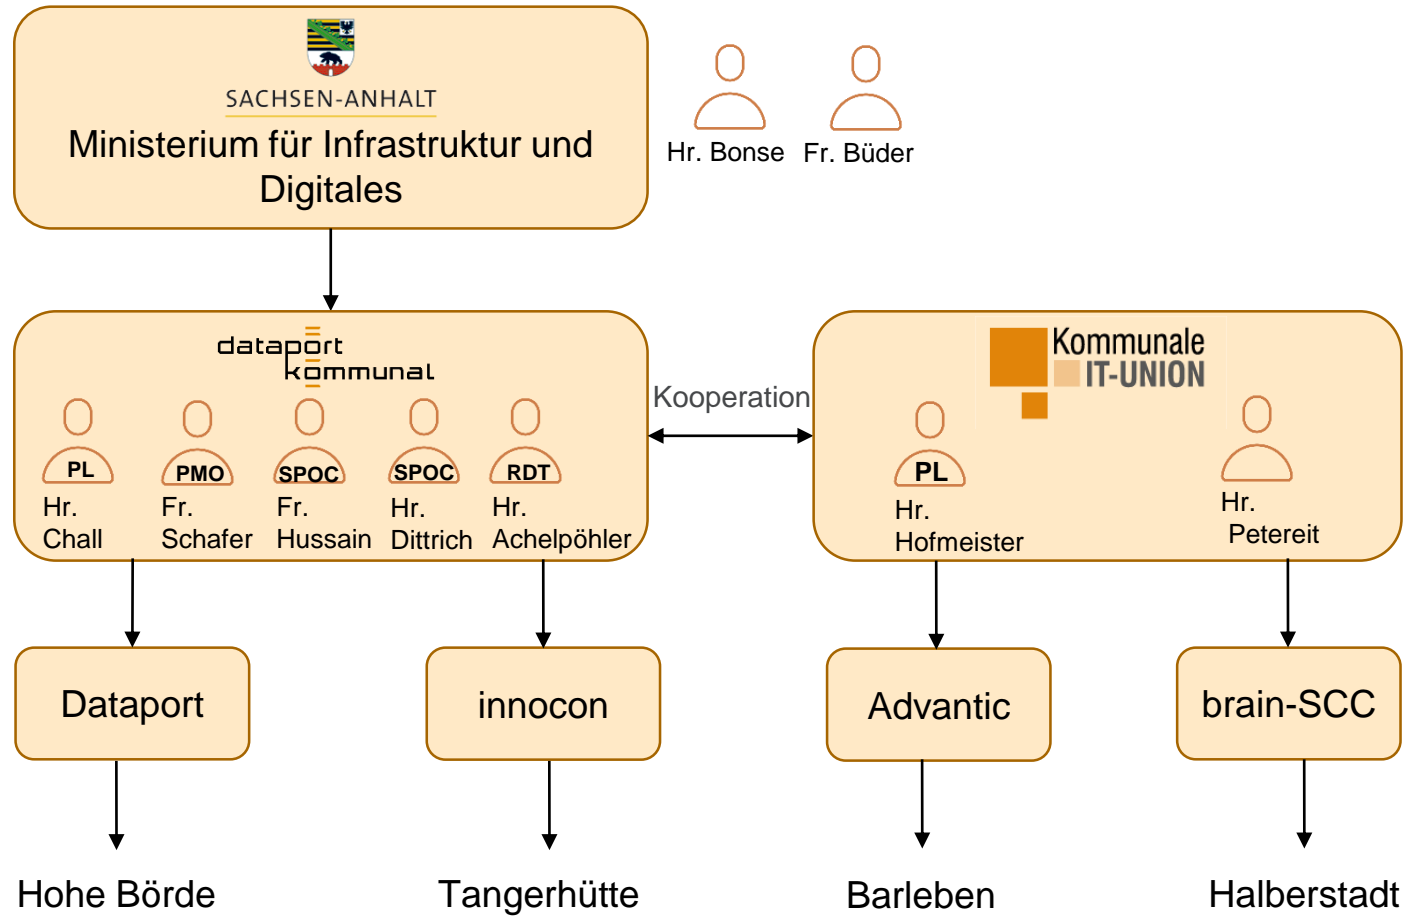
SACHSEN-ANHALT

Ministerium für Infrastruktur und Digitales

Hr. Bonse

Fr. Büder

dataport kommunal

PL
Hr. Chall

PMO
Fr. Schafer

SPOC
Fr. Hussain

SPOC
Hr. Dittrich

RDT
Hr. Achelpöhler

Kooperation

Kommunale IT-UNION

PL
Hr. Hofmeister

Hr. Petereit

Dataport

innocon

Advantic

brain-SCC

Hohe Börde

Tangerhütte

Barleben

Halberstadt